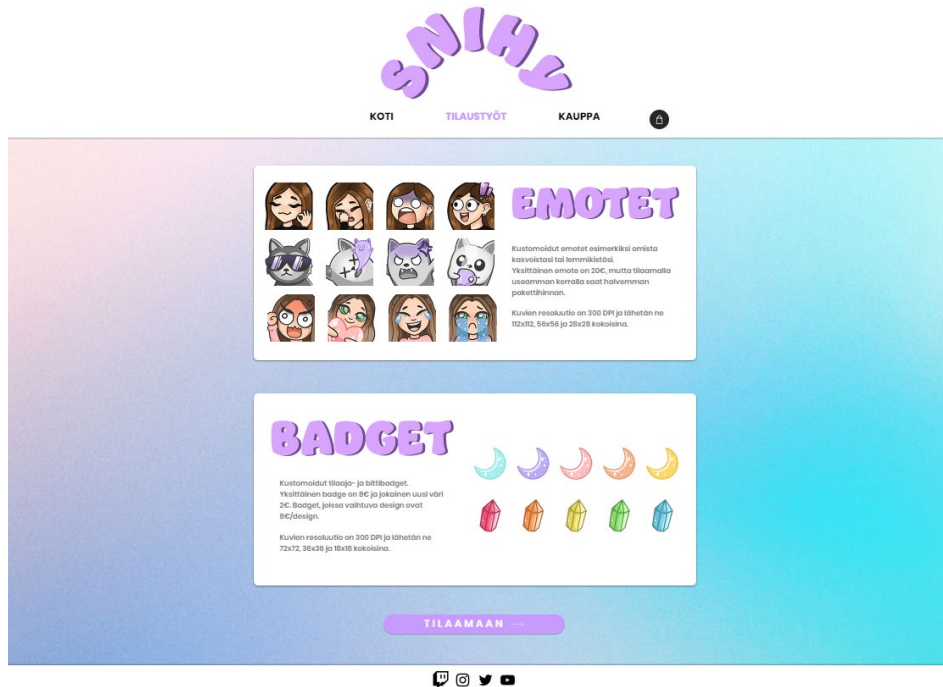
SNIHY

KOTI TILAUSTYÖT KAUPPA

EMOTET

Kustomoidut emotet esimerkiksi omista kasvoistasi tai lemmikistäsi. Yksittäinen emote on 20€, mutta tilaamalla useamman kerralla saat halvemman pakettihinnan.

Kuvien resoluutio on 300 DPI ja lähetän ne 112x112, 56x56 ja 28x28 kokoisina.

BADGET

Kustomoidut tilaaja- ja bittibadget. Yksittäinen badge on 8€ ja jokainen uusi väri 2€. Badget, joissa vaihtuva design ovat 8€/design.

Kuvien resoluutio on 300 DPI ja lähetän ne 72x72, 36x36 ja 18x18 kokoisina.

TILAAMAAN ⟶